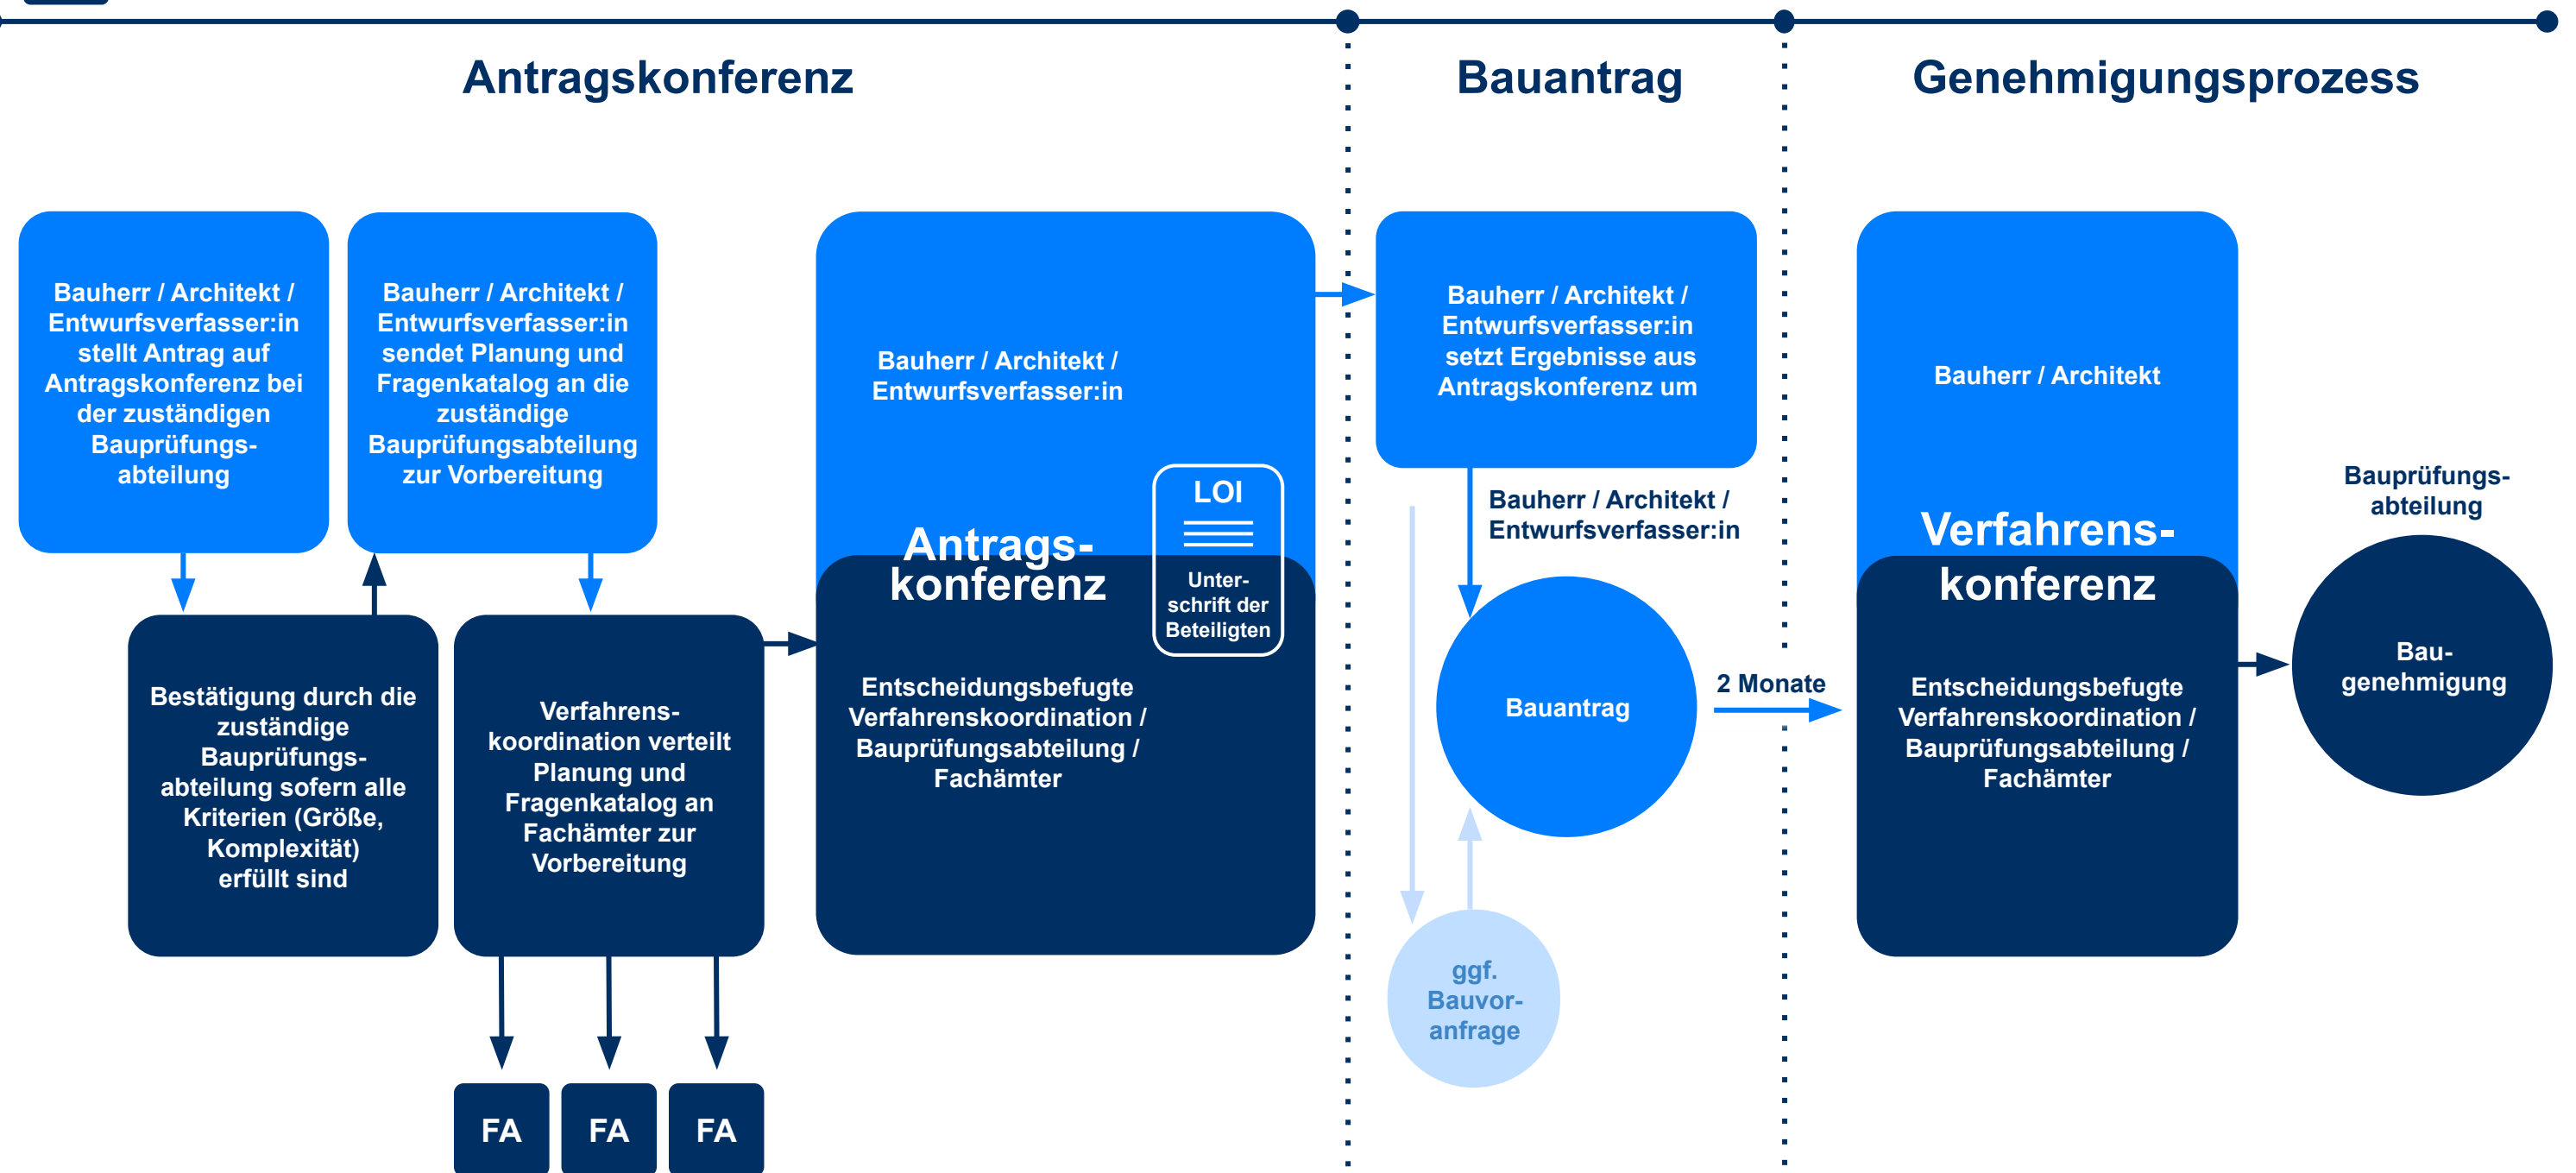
Antragskonferenz

Bauantrag

Genehmigungsprozess

Bauherr / Architekt / Entwurfsverfasser:in stellt Antrag auf Antragskonferenz bei der zuständigen Bauprüfungsabteilung

Bauherr / Architekt / Entwurfsverfasser:in sendet Planung und Fragenkatalog an die zuständige Bauprüfungsabteilung zur Vorbereitung

Bestätigung durch die zuständige Bauprüfungsabteilung sofern alle Kriterien (Größe, Komplexität) erfüllt sind

Verfahrenskoordination verteilt Planung und Fragenkatalog an Fachämter zur Vorbereitung

FA

FA

FA

Bauherr / Architekt / Entwurfsverfasser:in

Antragskonferenz

LOI

Unterschrift der Beteiligten

Entscheidungsbefugte Verfahrenskoordination / Bauprüfungsabteilung / Fachämter

Bauherr / Architekt / Entwurfsverfasser:in setzt Ergebnisse aus Antragskonferenz um

Bauherr / Architekt / Entwurfsverfasser:in

Bauantrag

ggf. Bauvoranfrage

2 Monate

Bauherr / Architekt

Verfahrenskonferenz

Entscheidungsbefugte Verfahrenskoordination / Bauprüfungsabteilung / Fachämter

Bauprüfungsabteilung

Baugenehmigung